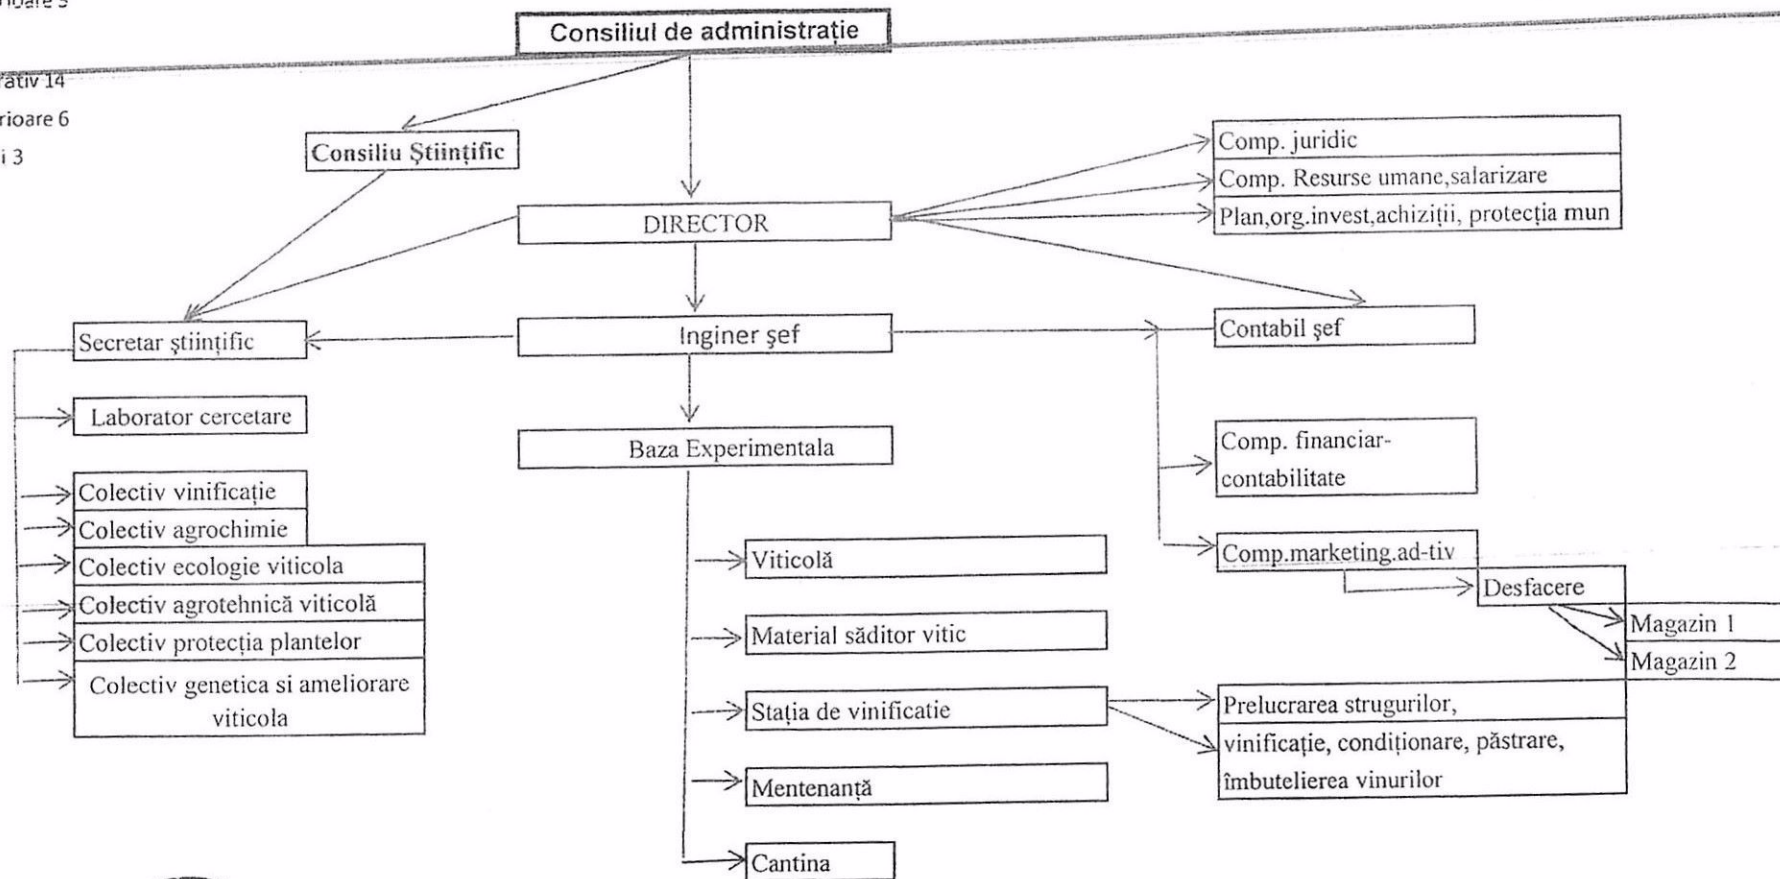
ioare 3

rativ 14

rioare 6

i 3

Consiliul de administrație

Consiliu Științific

DIRECTOR

Comp. juridic

Comp. Resurse umane,salarizare

Plan,org.invest,achiziții, protecția mun

Secretar științific

Inginer șef

Contabil șef

Laborator cercetare

Baza Experimentala

Comp. financiar-contabilitate

Colectiv vinificație

Colectiv agrochimie

Colectiv ecologie viticola

Colectiv agrotehnică viticolă

Colectiv protecția plantelor

Colectiv genetica si ameliorare viticola

Viticolă

Comp.marketing.ad-tiv

Desfacere

Magazin 1

Magazin 2

Material săditor vitic

Stația de vinificatie

Prelucrarea strugurilor,

vinificație, condiționare, păstrare,

îmbutelierea vinurilor

Mentenanță

Cantina